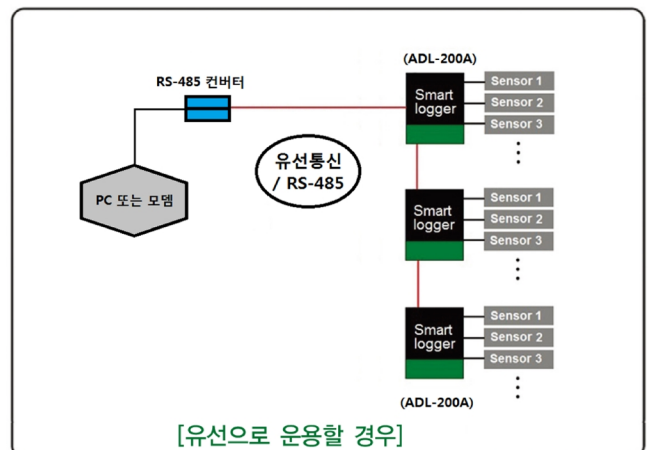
(ADL-200A)

RS-485 컨버터

Smart logger

Sensor 1
Sensor 2
Sensor 3
⋮

유선통신 / RS-485

PC 또는 모뎀

Smart logger

Sensor 1
Sensor 2
Sensor 3
⋮

Smart logger

Sensor 1
Sensor 2
Sensor 3
⋮

(ADL-200A)

[유선으로 운용할 경우]